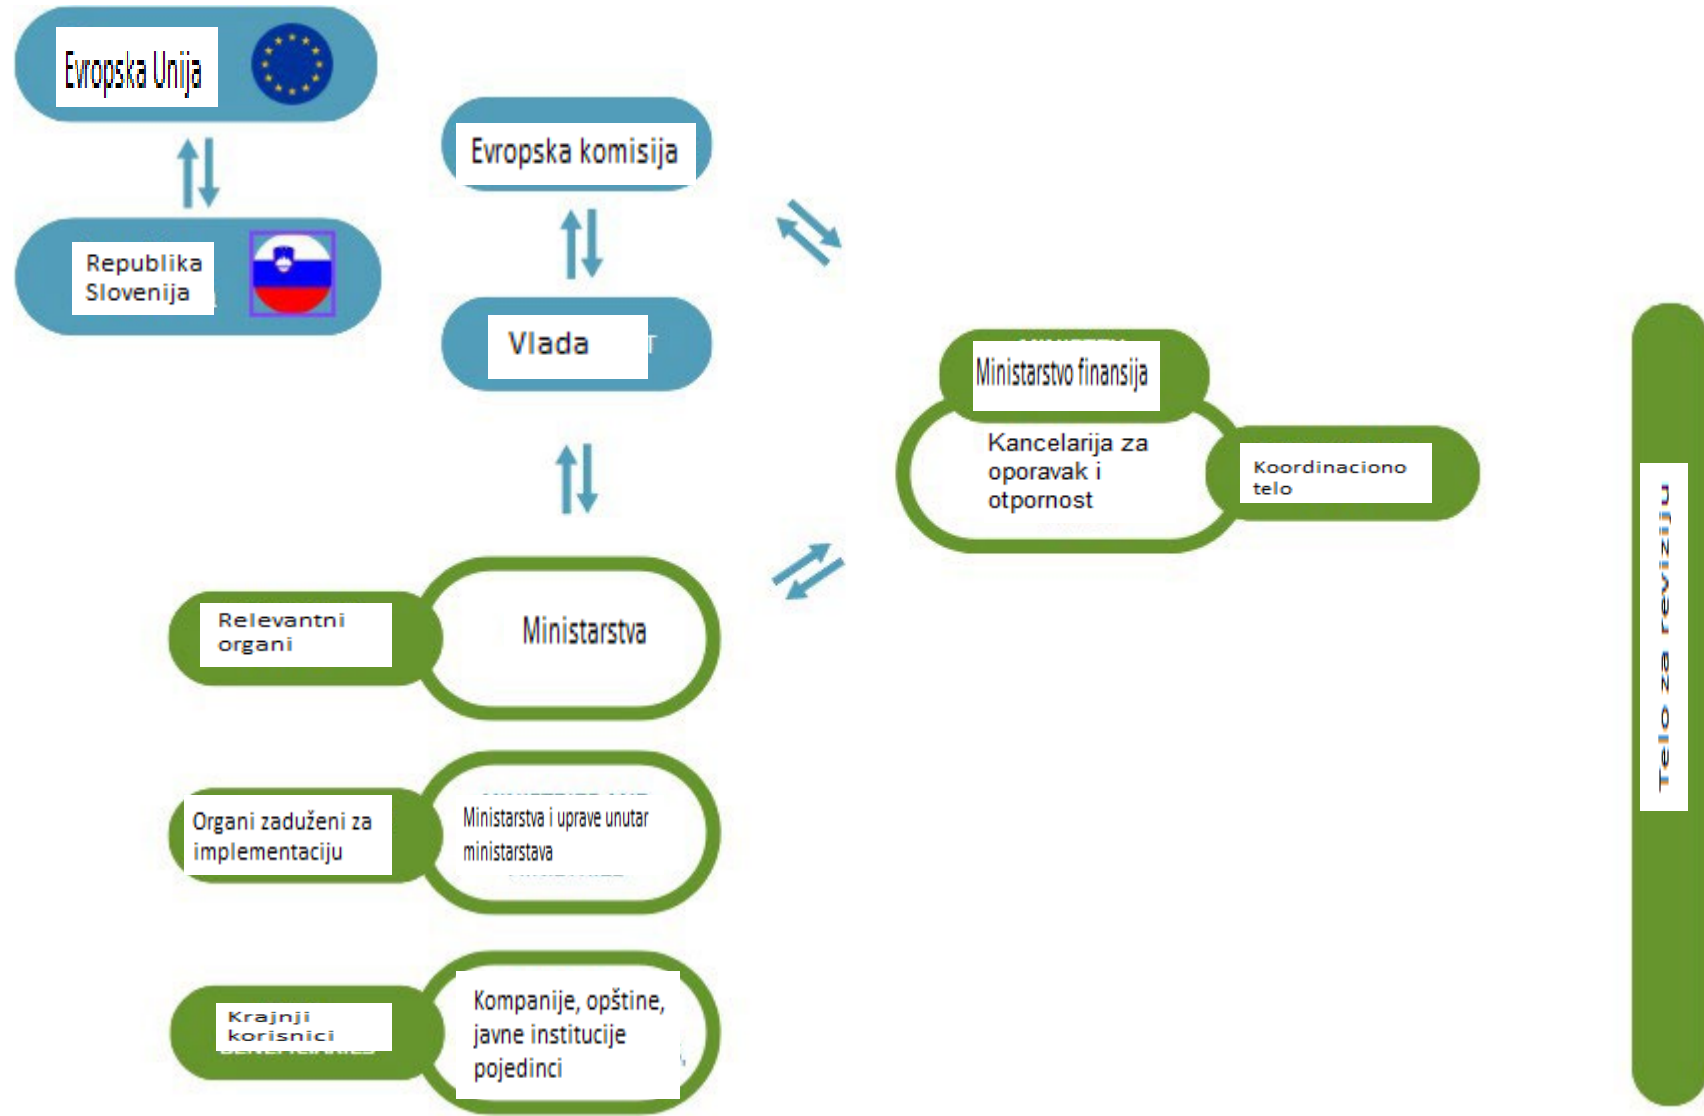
Evropska Unija

Republika Slovenija

Evropska komisija

Vlada

Ministarstvo finansija

Kancelarija za oporavak i otpornost

Koordinaciono telo

Relevantni organi

Ministarstva

Organi zaduženi za implementaciju

Ministarstva i uprave unutar ministarstava

Krajnji korisnici

Kompanije, opštine, javne institucije pojedinci

Telo za reviziju